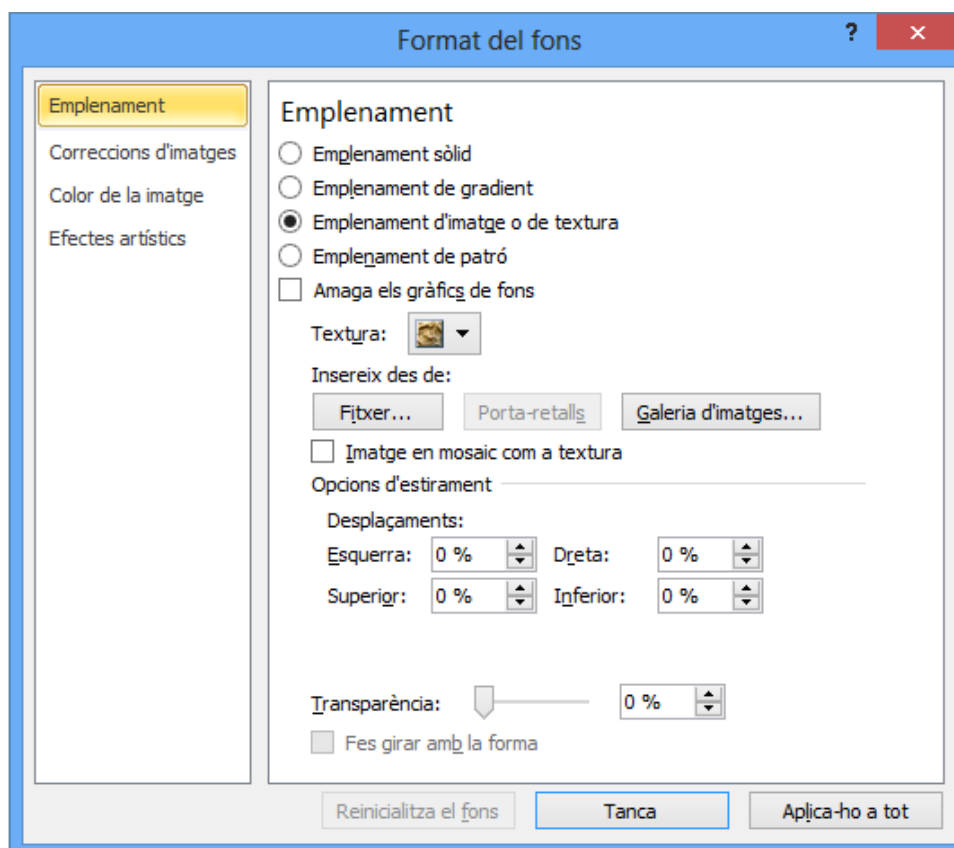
Format del fons

?

✕

Emplenament
Correccions d'imatges
Color de la imatge
Efectes artístics

Emplenament

Emplenament sòlid
Emplenament de gradient
Emplenament d'imatge o de textura
Emplenament de patró
Amaga els gràfics de fons

Textura:

Insereix des de:

Fitxer...
Porta-retalls
Galeria d'imatges...

Imatge en mosaic com a textura

Opcions d'estirament

Desplaçaments:

Esquerra: 0 %
Dreta: 0 %
Superior: 0 %
Inferior: 0 %

Transparència: 0 %

Fes girar amb la forma

Reinicialitza el fons
Tanca
Aplica-ho a tot